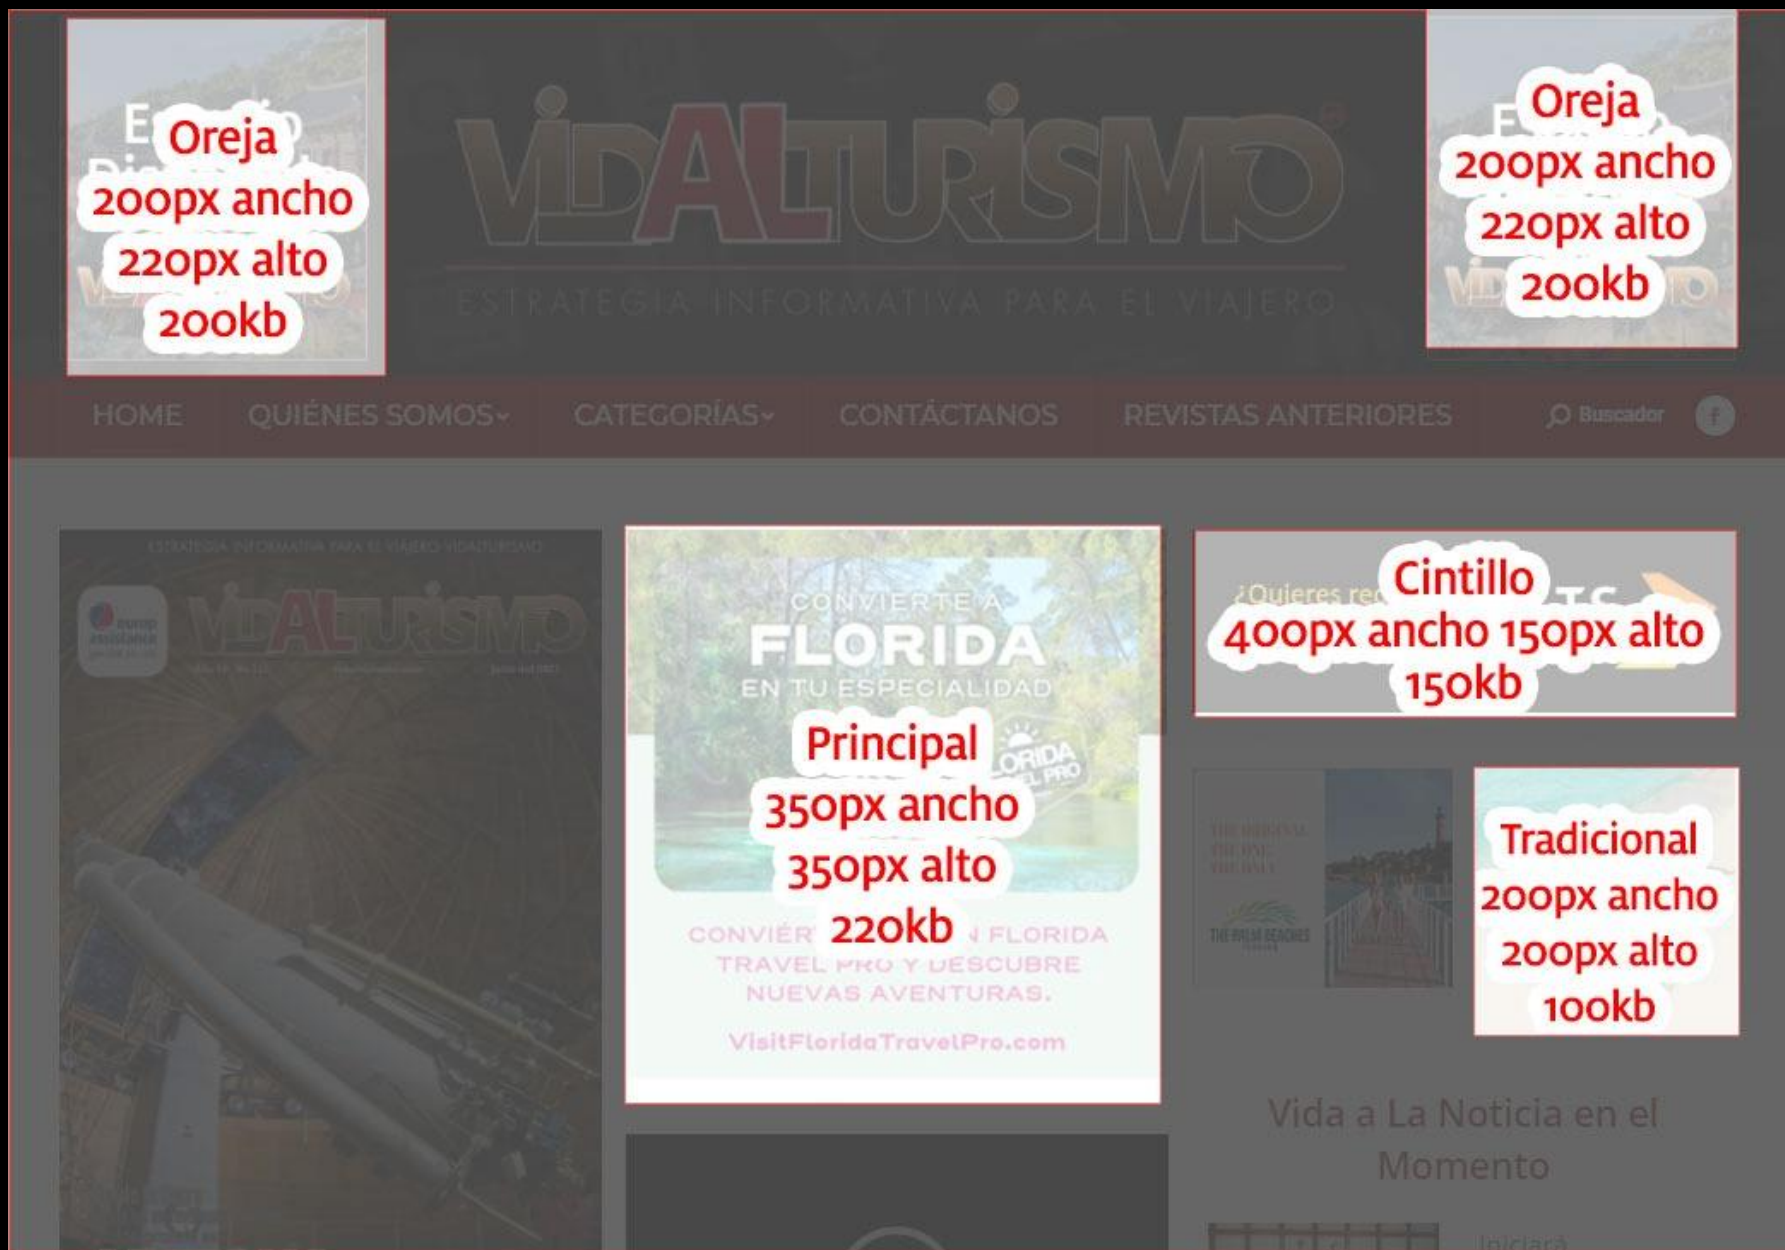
Oreja
200px ancho
220px alto
200kb

VIDALTURISMO
ESTRATEGIA INFORMATIVA PARA EL VIAJERO

Oreja
200px ancho
220px alto
200kb

HOME QUIÉNES SOMOS CATEGORÍAS CONTÁCTANOS REVISTAS ANTERIORES Buscador

ESTRATEGIA INFORMATIVA PARA EL VIAJERO VIDALTURISMO
VIDALTURISMO

CONVIERTE A FLORIDA EN TU ESPECIALIDAD
Principal
350px ancho
350px alto
220kb
CONVIÉRT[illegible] FLORIDA TRAVEL PRO Y DESCUBRE NUEVAS AVENTURAS.
VisitFloridaTravelPro.com

¿Quieres re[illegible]
Cintillo
400px ancho 150px alto
150kb

THE ORIGINAL THE ONE THE ONLY
THE PALM BEACHES

Tradicional
200px ancho
200px alto
100kb

Vida a La Noticia en el Momento

Iniciará